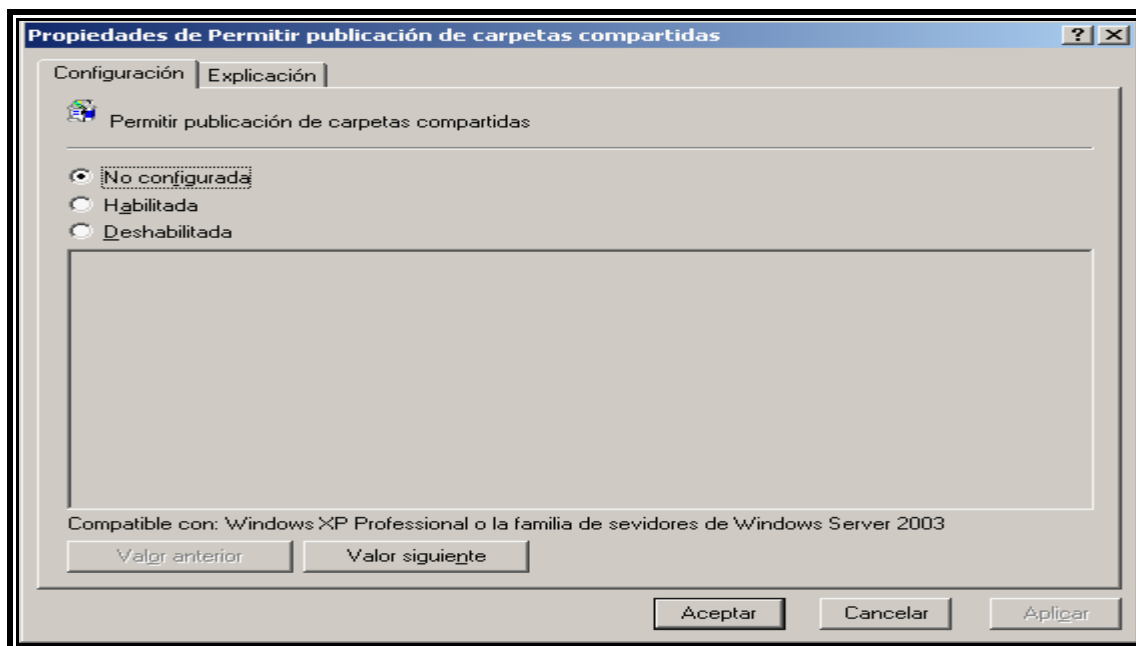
Propiedades de Permitir publicación de carpetas compartidas

?

Configuración

Explicación

Permitir publicación de carpetas compartidas

No configurada

Habilitada

Deshabilitada

Compatible con: Windows XP Professional o la familia de sevidores de Windows Server 2003

Valor anterior

Valor siguiente

Aceptar

Cancelar

Aplicar